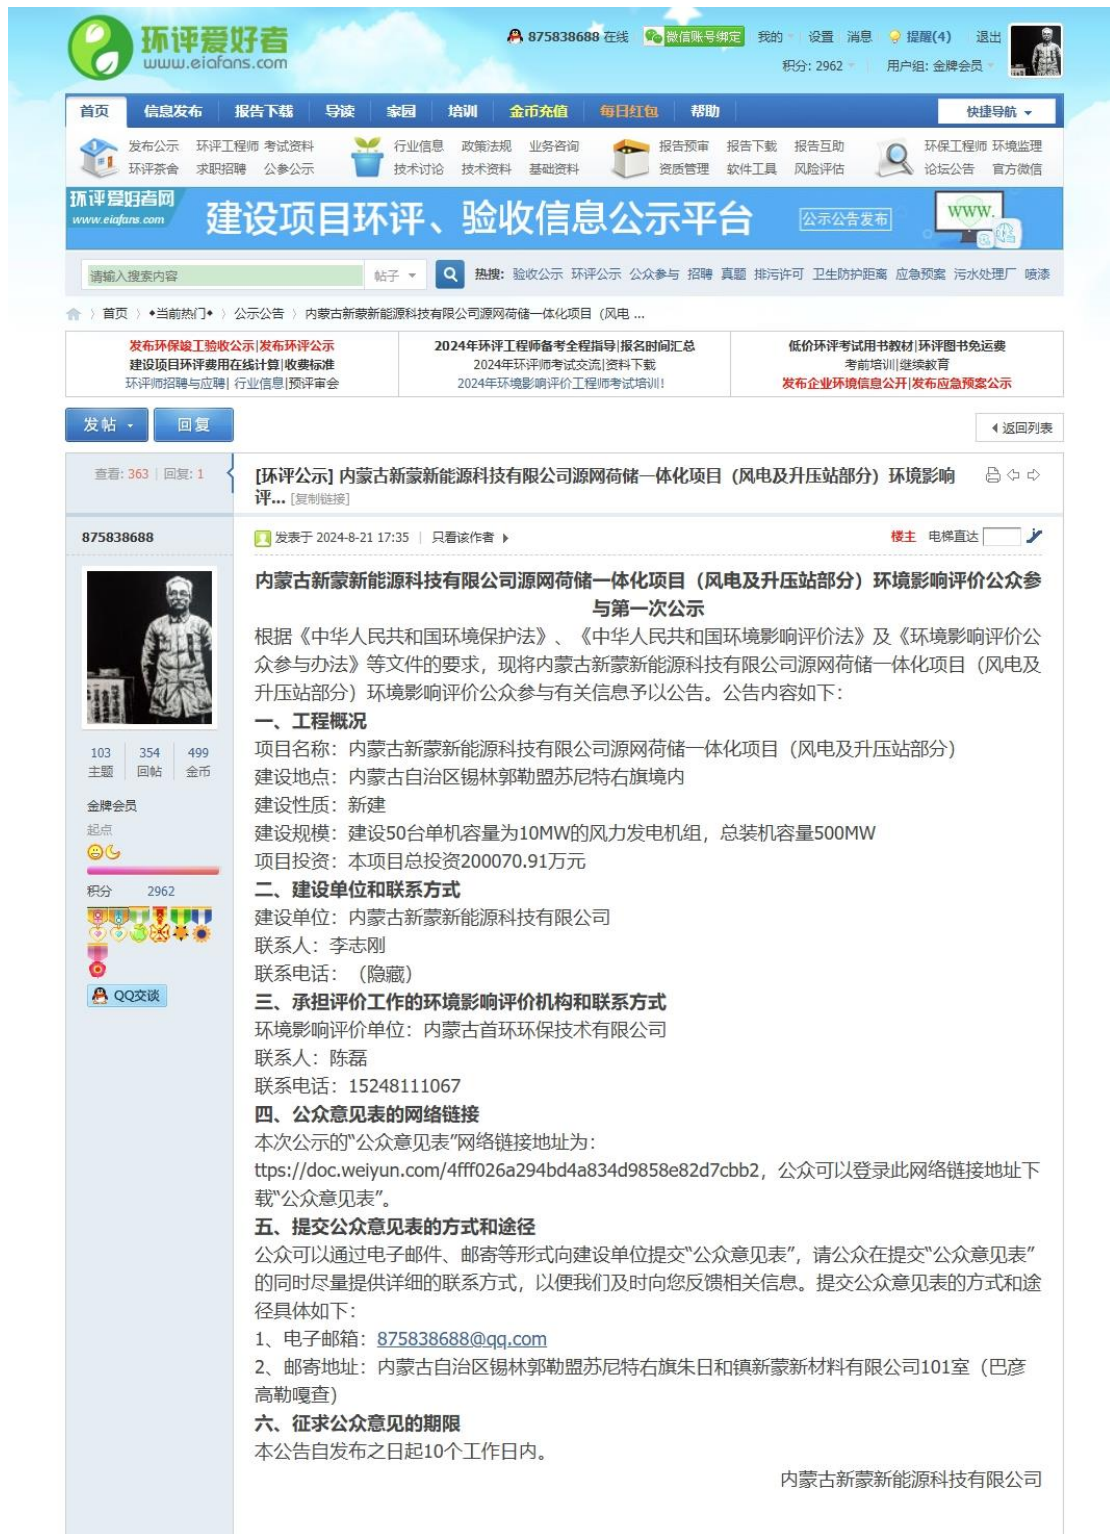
环评爱好者
www.eiafans.com

875838688 在线 微信账号绑定 我的 设置 消息 提醒(4) 退出
积分: 2962 用户组: 金牌会员

首页 信息发布 报告下载 导读 家园 培训 金币充值 每日红包 帮助 快捷导航

发布公示 环评工程师 考试资料 环评茶舍 求职招聘 公参公示 行业信息 政策法规 业务咨询 技术讨论 技术资料 基础资料 报告预审 报告下载 报告互助 资质管理 软件工具 风险评估 环保工程师 环境监理 论坛公告 官方微信

环评爱好者网 www.eiafans.com 建设项目环评、验收信息公示平台 公示公告发布 www.

请输入搜索内容 帖子 热搜: 验收公示 环评公示 公众参与 招聘 真题 排污许可 卫生防护距离 应急预案 污水处理厂 喷漆

首页 › •当前热门• › 公示公告 › 内蒙古新蒙新能源科技有限公司源网荷储一体化项目（风电 ...

发布环保竣工验收公示|发布环评公示
建设项目环评费用在线计算|收费标准
环评师招聘与应聘| 行业信息|预评审会

2024年环评工程师备考全程指导|报名时间汇总
2024年环评师考试交流|资料下载
2024年环境影响评价工程师考试培训!

低价环评考试用书教材|环评图书免运费
考前培训|继续教育
发布企业环境信息公开|发布应急预案公示

发帖 回复 返回列表

查看: 363 | 回复: 1

[环评公示] 内蒙古新蒙新能源科技有限公司源网荷储一体化项目（风电及升压站部分）环境影响评... [复制链接]

875838688

发表于 2024-8-21 17:35 | 只看该作者

楼主 电梯直达

103 主题 | 354 回帖 | 499 金币

金牌会员
起点

积分 2962

QQ交谈

内蒙古新蒙新能源科技有限公司源网荷储一体化项目（风电及升压站部分）环境影响评价公众参与第一次公示

根据《中华人民共和国环境保护法》、《中华人民共和国环境影响评价法》及《环境影响评价公众参与办法》等文件的要求，现将内蒙古新蒙新能源科技有限公司源网荷储一体化项目（风电及升压站部分）环境影响评价公众参与有关信息予以公告。公告内容如下：

一、工程概况
项目名称：内蒙古新蒙新能源科技有限公司源网荷储一体化项目（风电及升压站部分）
建设地点：内蒙古自治区锡林郭勒盟苏尼特右旗境内
建设性质：新建
建设规模：建设50台单机容量为10MW的风力发电机组，总装机容量500MW
项目投资：本项目总投资200070.91万元
二、建设单位和联系方式
建设单位：内蒙古新蒙新能源科技有限公司
联系人：李志刚
联系电话：（隐藏）
三、承担评价工作的环境影响评价机构和联系方式
环境影响评价单位：内蒙古首环环保技术有限公司
联系人：陈磊
联系电话：15248111067
四、公众意见表的网络链接
本次公示的"公众意见表"网络链接地址为：
ttps://doc.weiyun.com/4fff026a294bd4a834d9858e82d7cbb2，公众可以登录此网络链接地址下载"公众意见表"。
五、提交公众意见表的方式和途径
公众可以通过电子邮件、邮寄等形式向建设单位提交"公众意见表"，请公众在提交"公众意见表"的同时尽量提供详细的联系方式，以便我们及时向您反馈相关信息。提交公众意见表的方式和途径具体如下：
1、电子邮箱：875838688@qq.com
2、邮寄地址：内蒙古自治区锡林郭勒盟苏尼特右旗朱日和镇新蒙新材料有限公司101室（巴彦高勒嘎查）
六、征求公众意见的期限
本公告自发布之日起10个工作日内。

内蒙古新蒙新能源科技有限公司